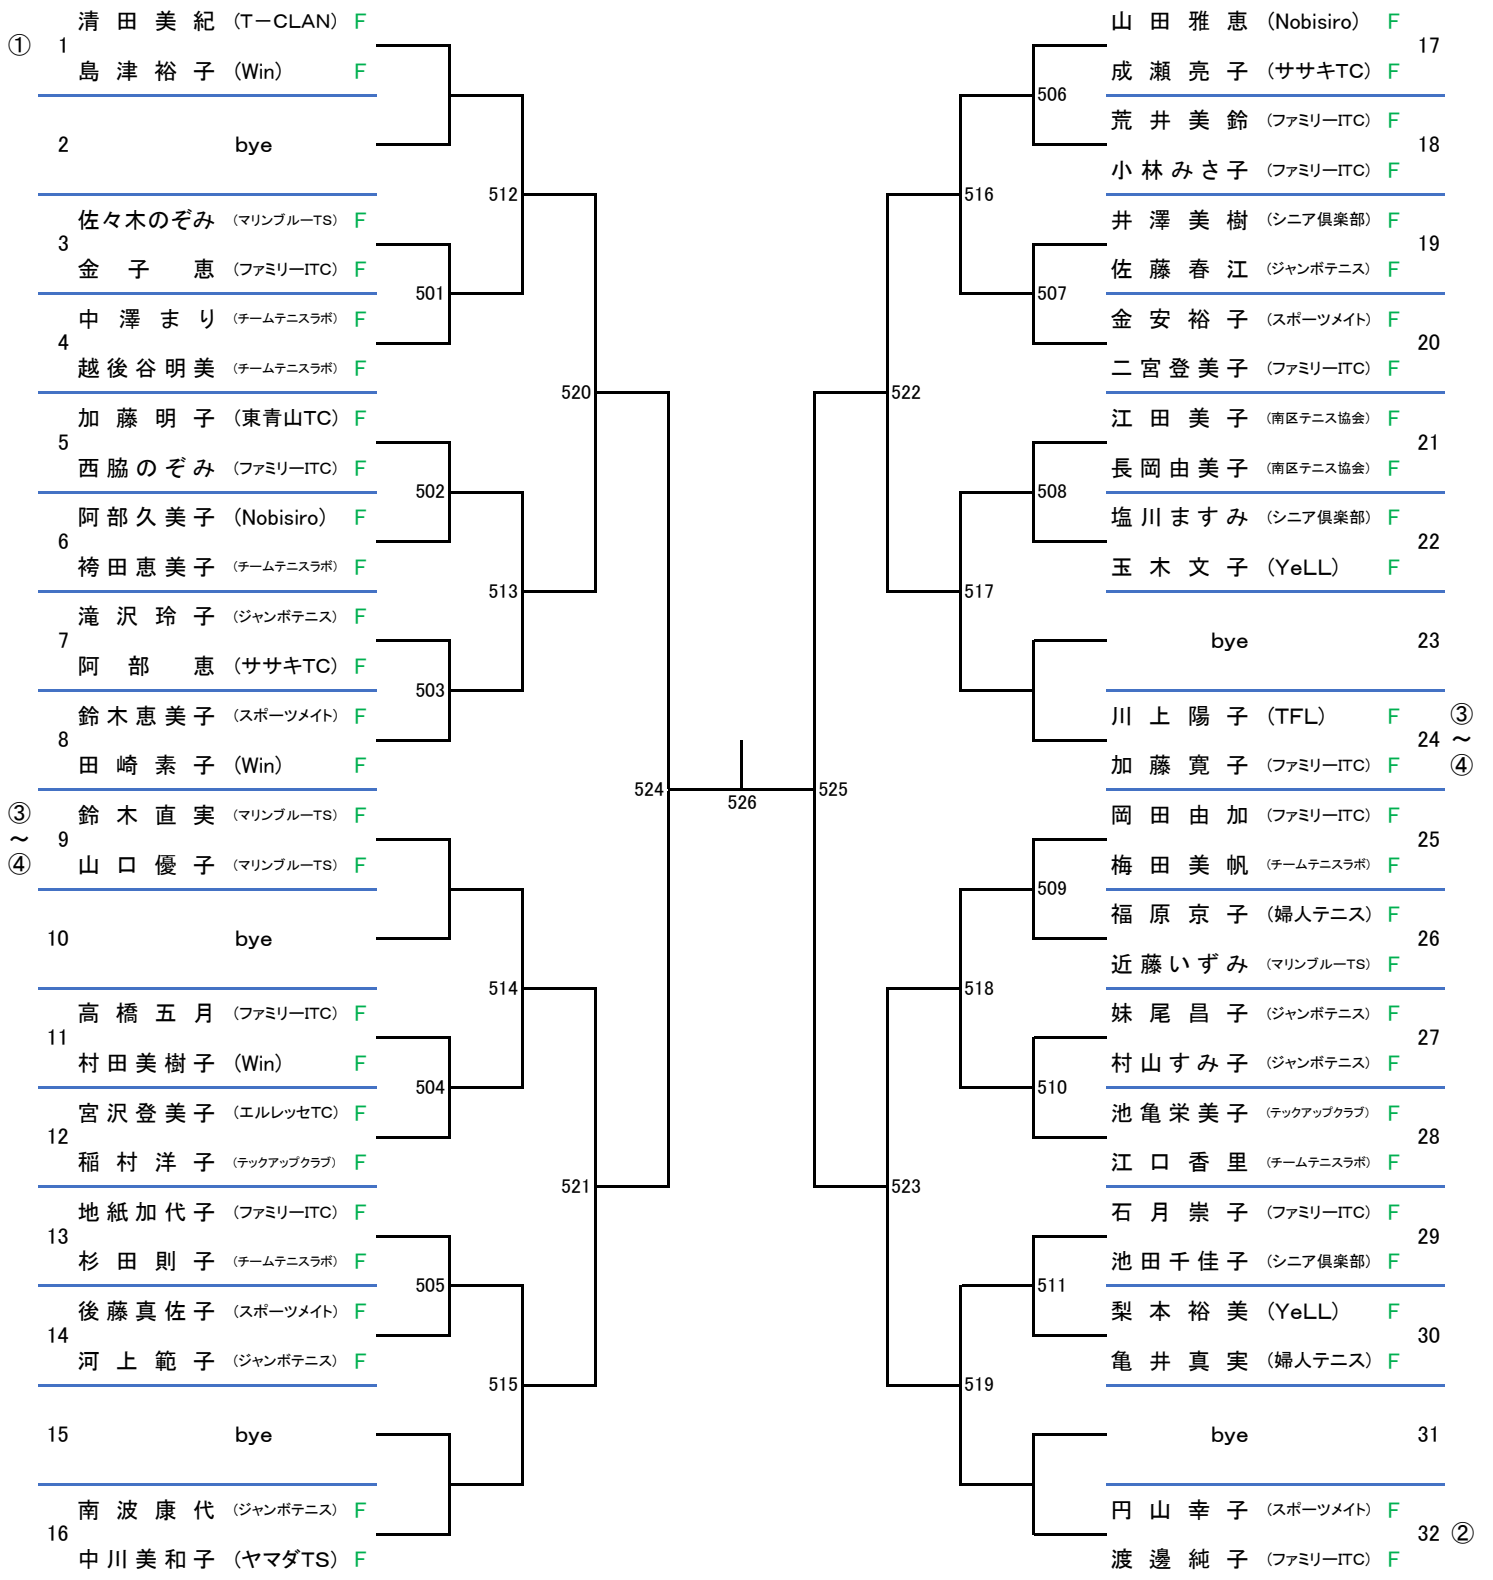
① 1 清田美紀 (T−CLAN) F
島津裕子 (Win) F

2 bye

3 佐々木のぞみ (マリンブルーTS) F
金子恵 (ファミリーITC) F

4 中澤まり (チームテニスラボ) F
越後谷明美 (チームテニスラボ) F

5 加藤明子 (東青山TC) F
西脇のぞみ (ファミリーITC) F

6 阿部久美子 (Nobisiro) F
袴田恵美子 (チームテニスラボ) F

7 滝沢玲子 (ジャンボテニス) F
阿部恵 (ササキTC) F

8 鈴木恵美子 (スポーツメイト) F
田崎素子 (Win) F

③〜④ 9 鈴木直実 (マリンブルーTS) F
山口優子 (マリンブルーTS) F

10 bye

11 高橋五月 (ファミリーITC) F
村田美樹子 (Win) F

12 宮沢登美子 (エルレッセTC) F
稲村洋子 (テックアップクラブ) F

13 地紙加代子 (ファミリーITC) F
杉田則子 (チームテニスラボ) F

14 後藤真佐子 (スポーツメイト) F
河上範子 (ジャンボテニス) F

15 bye

16 南波康代 (ジャンボテニス) F
中川美和子 (ヤマダTS) F

501 502 503 504 505 512 513 514 515 520 521 524 526 525 522 523 516 517 518 519 506 507 508 509 510 511

山田雅恵 (Nobisiro) F 17
成瀬亮子 (ササキTC) F

荒井美鈴 (ファミリーITC) F 18
小林みさ子 (ファミリーITC) F

井澤美樹 (シニア倶楽部) F 19
佐藤春江 (ジャンボテニス) F

金安裕子 (スポーツメイト) F 20
二宮登美子 (ファミリーITC) F

江田美子 (南区テニス協会) F 21
長岡由美子 (南区テニス協会) F

塩川ますみ (シニア倶楽部) F 22
玉木文子 (YeLL) F

bye 23

川上陽子 (TFL) F 24 ③〜④
加藤寛子 (ファミリーITC) F

岡田由加 (ファミリーITC) F 25
梅田美帆 (チームテニスラボ) F

福原京子 (婦人テニス) F 26
近藤いずみ (マリンブルーTS) F

妹尾昌子 (ジャンボテニス) F 27
村山すみ子 (ジャンボテニス) F

池亀栄美子 (テックアップクラブ) F 28
江口香里 (チームテニスラボ) F

石月崇子 (ファミリーITC) F 29
池田千佳子 (シニア倶楽部) F

梨本裕美 (YeLL) F 30
亀井真実 (婦人テニス) F

bye 31

円山幸子 (スポーツメイト) F 32 ②
渡邊純子 (ファミリーITC) F